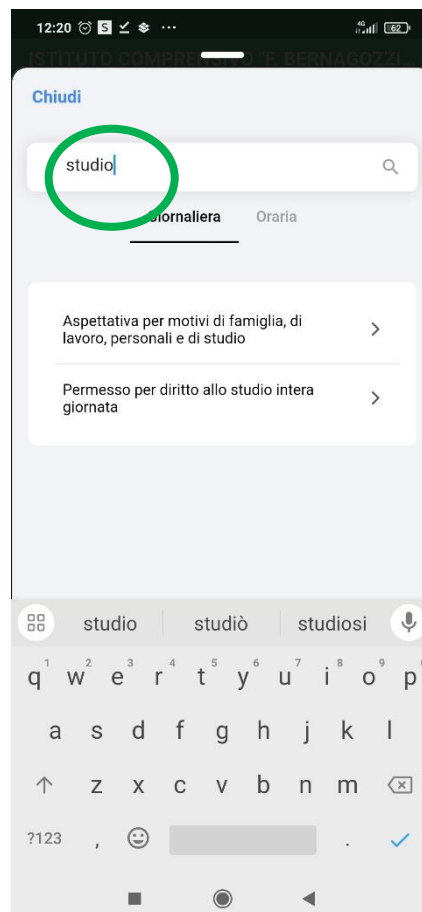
12:20 ⏰ S ··· 4G 62

ISTITUTO COMPRE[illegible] "F. BERNAGOZZI"

Chiudi

studio

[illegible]iornaliera Oraria

Aspettativa per motivi di famiglia, di lavoro, personali e di studio

Permesso per diritto allo studio intera giornata

studio studiò studiosi

q w e r t y u i o p
1 2 3 4 5 6 7 8 9 0
a s d f g h j k l
z x c v b n m
?123 , .